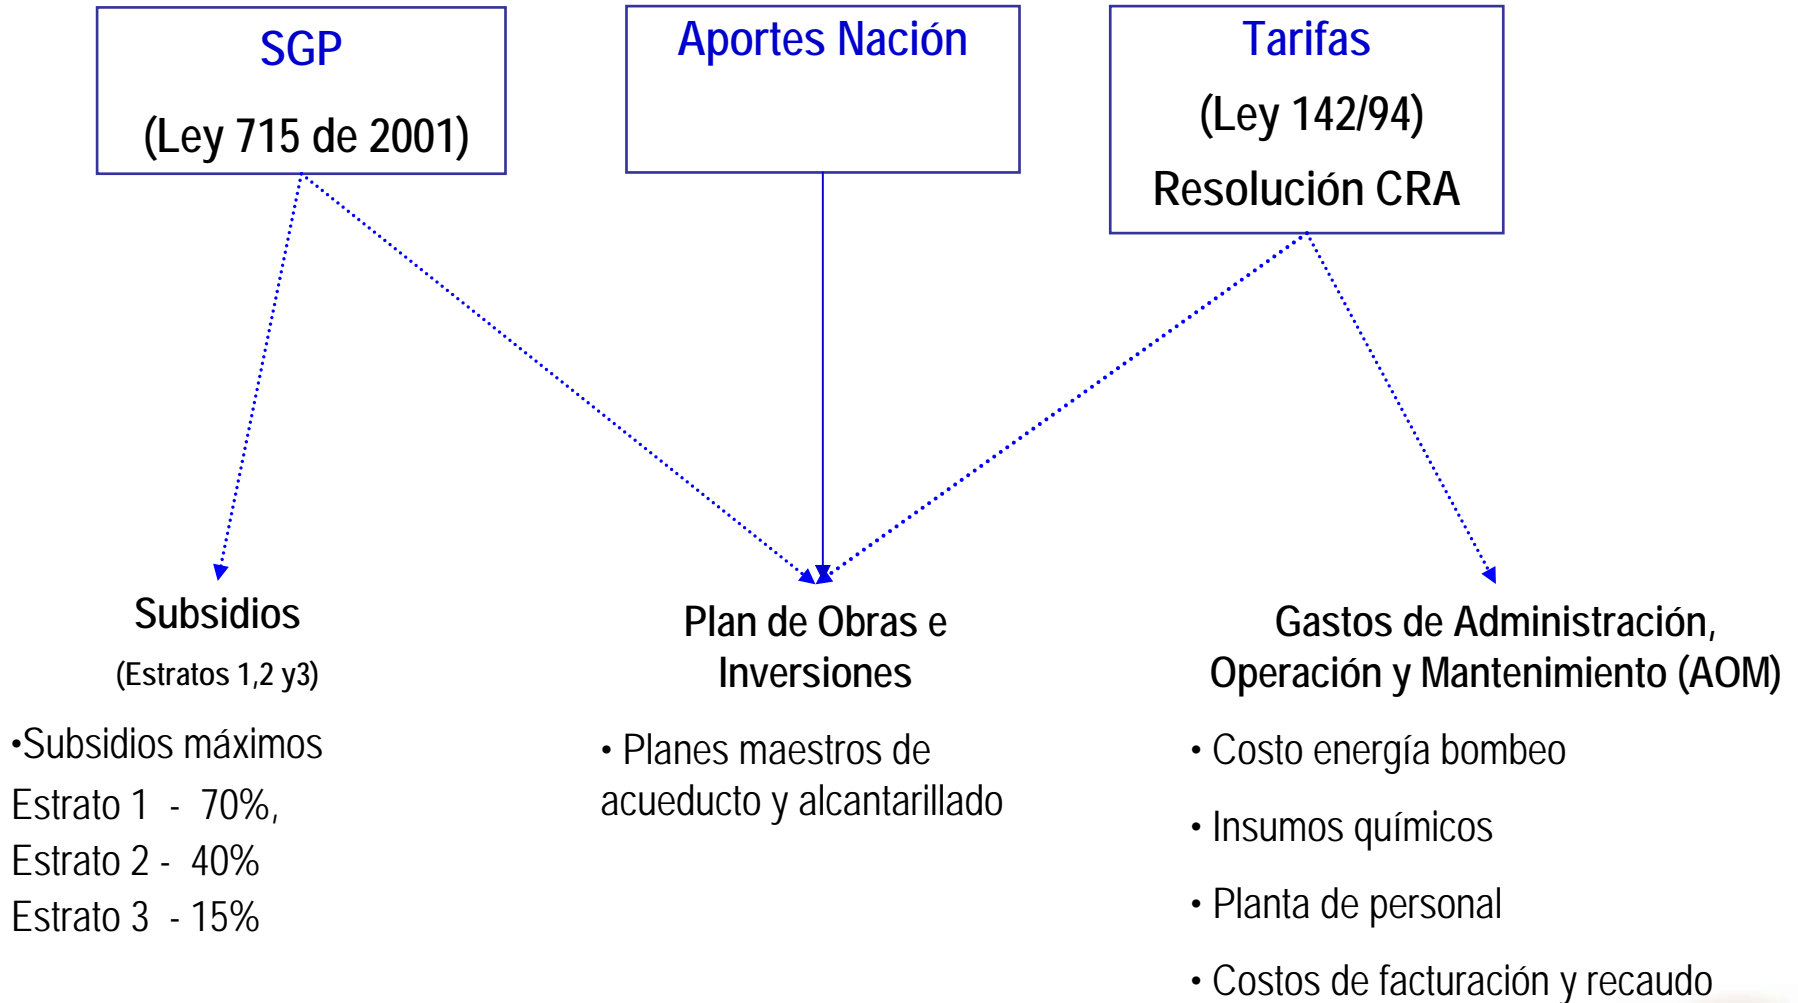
SGP

(Ley 715 de 2001)

Aportes Nación

Tarifas

(Ley 142/94)

Resolución CRA

Subsidios

(Estratos 1,2 y3)

•Subsidios máximos

Estrato 1 - 70%,

Estrato 2 - 40%

Estrato 3 - 15%

Plan de Obras e Inversiones

• Planes maestros de acueducto y alcantarillado

Gastos de Administración, Operación y Mantenimiento (AOM)

• Costo energía bombeo

• Insumos químicos

• Planta de personal

• Costos de facturación y recaudo